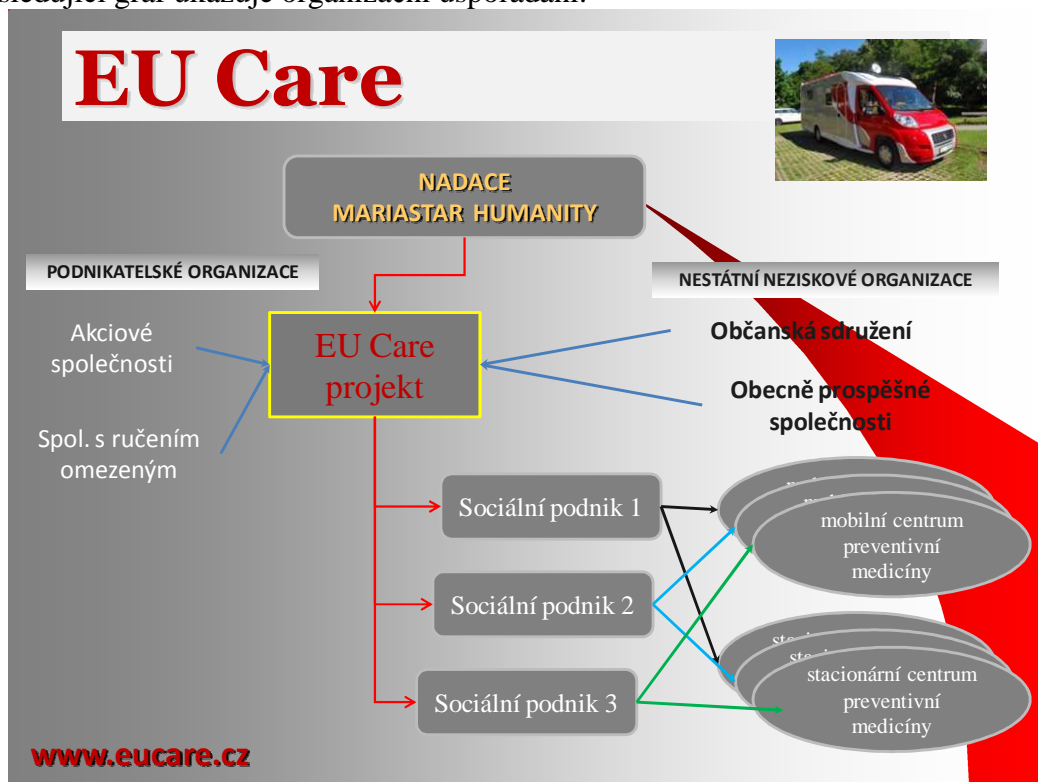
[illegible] graf ukazuje organizační uspořádání.

EU Care

NADACE MARIASTAR HUMANITY

PODNIKATELSKÉ ORGANIZACE

NESTÁTNÍ NEZISKOVÉ ORGANIZACE

Akciové společnosti

Spol. s ručením omezeným

EU Care projekt

Občanská sdružení

Obecně prospěšné společnosti

Sociální podnik 1

Sociální podnik 2

Sociální podnik 3

mobilní centrum preventivní medicíny

stacionární centrum preventivní medicíny

www.eucare.cz